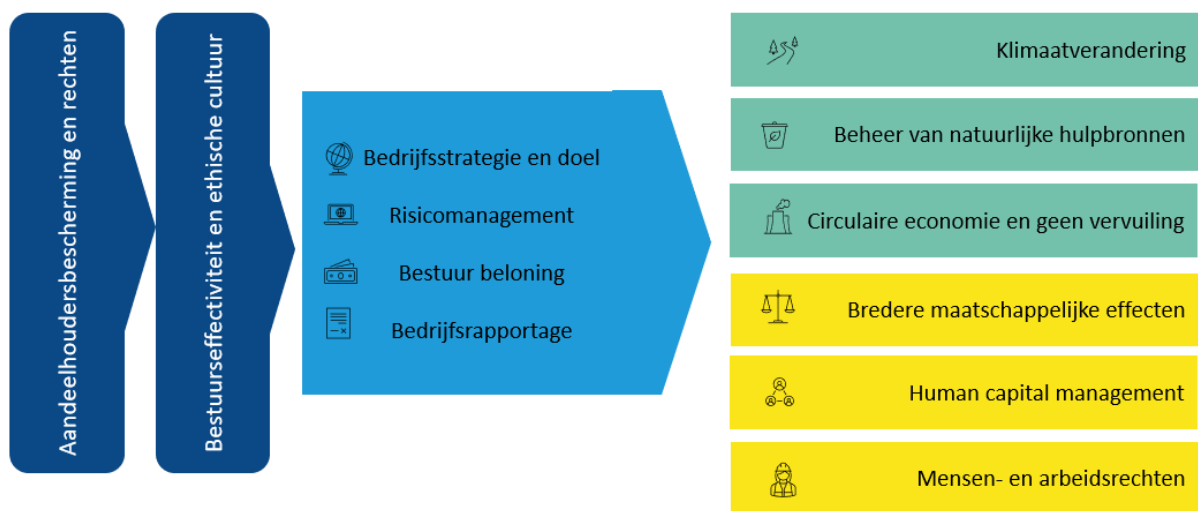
Aandeelhoudersbescherming en rechten

Bestuurseffectiviteit en ethische cultuur

Bedrijfsstrategie en doel

Risicomanagement

Bestuur beloning

Bedrijfsrapportage

Klimaatverandering

Beheer van natuurlijke hulpbronnen

Circulaire economie en geen vervuiling

Bredere maatschappelijke effecten

Human capital management

Mensen- en arbeidsrechten